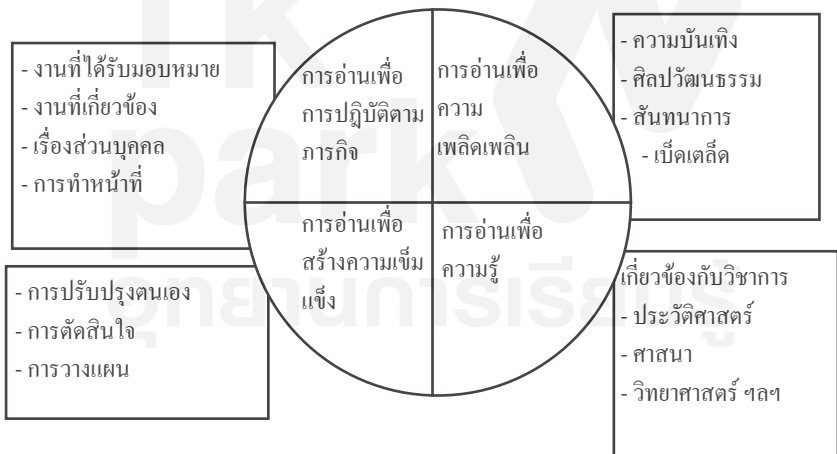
- งานที่ได้รับมอบหมาย
- งานที่เกี่ยวข้อง
- เรื่องส่วนบุคคล
- การทำหน้าที่

การอ่านเพื่อการปฏิบัติตามภารกิจ

การอ่านเพื่อความเพลิดเพลิน

- ความบันเทิง
- ศิลปวัฒนธรรม
- สันทนาการ
- เบ็ดเตล็ด

การอ่านเพื่อสร้างความเข็มแข็ง

การอ่านเพื่อความรู้

- การปรับปรุงตนเอง
- การตัดสินใจ
- การวางแผน

เกี่ยวข้องกับวิชาการ
- ประวัติศาสตร์
- ศาสนา
- วิทยาศาสตร์ ฯลฯ